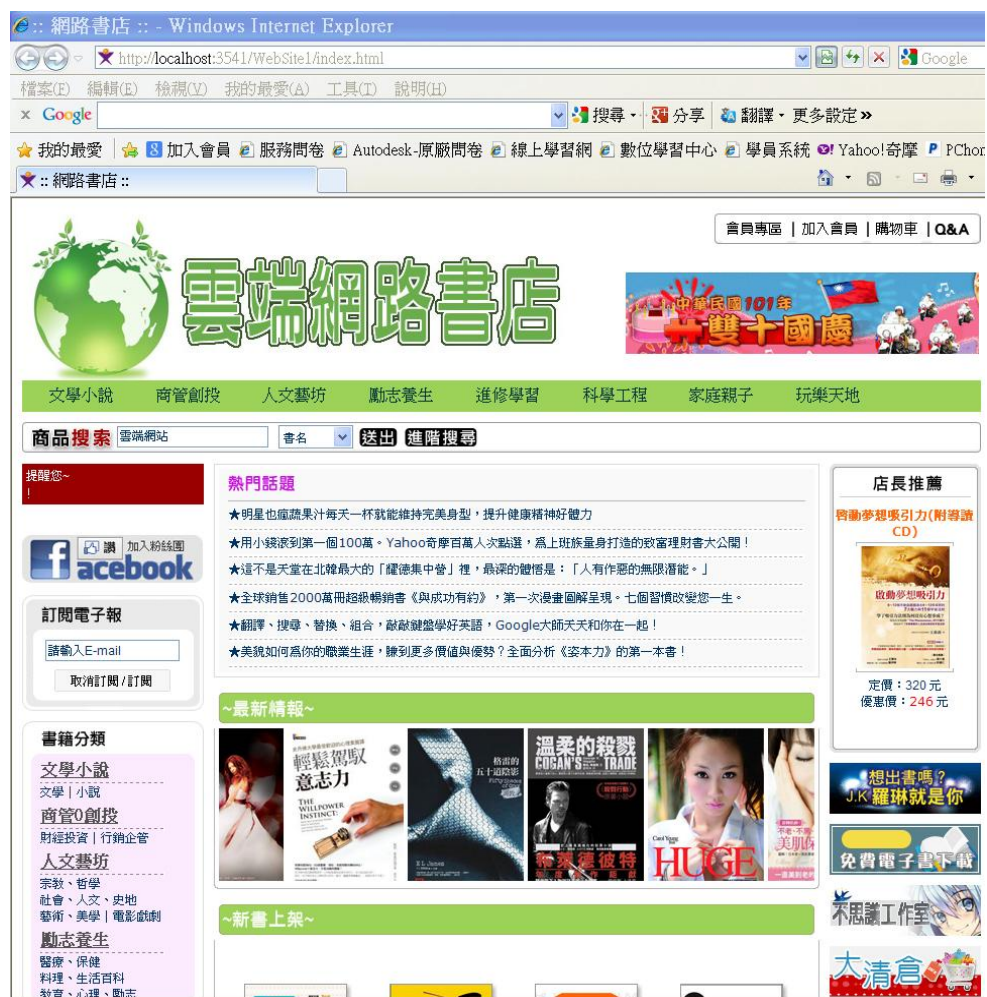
:: 網路書店 :: - Windows Internet Explorer

http://localhost:3541/WebSite1/index.html

Google

檔案(F) 編輯(E) 檢視(V) 我的最愛(A) 工具(T) 說明(H)

× Google 搜尋 · 分享 翻譯 · 更多設定 »

我的最愛 加入會員 服務問卷 Autodesk-原廠問卷 線上學習網 數位學習中心 學員系統 Yahoo!奇摩 PChom

:: 網路書店 ::

會員專區 | 加入會員 | 購物車 | Q&A

雲端網路書店

中華民國101年 雙十國慶

文學小說 商管創投 人文藝坊 勵志養生 進修學習 科學工程 家庭親子 玩樂天地

商品搜索 雲端網站 書名 送出 進階搜尋

提醒您~ !

讚 加入粉絲團 facebook

訂閱電子報

請輸入E-mail

取消訂閱 / 訂閱

書籍分類

文學小說
文學 | 小說

商管0創投
財經投資 | 行銷企管

人文藝坊
宗教、哲學
社會、人文、史地
藝術、美學 | 電影戲劇

勵志養生
醫療、保健
料理、生活百科
教育、心理、勵志

熱門話題

★明星也瘋蔬果汁每天一杯就能維持完美身型，提升健康精神好體力

★用小錢滾到第一個100萬。Yahoo奇摩百萬人次點選，為上班族量身打造的致富理財書大公開！

★這不是天堂在北韓最大的「耀德集中營」裡，最深的體悟是：「人有作惡的無限潛能。」

★全球銷售2000萬冊超級暢銷書《與成功有約》，第一次漫畫圖解呈現。七個習慣改變您一生。

★翻譯、搜尋、替換、組合，敲敲鍵盤學好英語，Google大師天天和你在一起！

★美貌如何為你的職業生涯，賺到更多價值與優勢？全面分析《姿本力》的第一本書！

~最新情報~

輕鬆駕馭意志力 THE WILLPOWER INSTINCT

格雷的五十道陰影

溫柔的殺戮 COGAN'S TRADE 布萊德彼特

HUGE

美肌

~新書上架~

店長推薦

啟動夢想吸引力(附導讀CD)

啟動夢想吸引力

定價：320 元
優惠價：246 元

想出書嗎？ J.K羅琳就是你

免費電子書下載

不思議工作室

大清倉